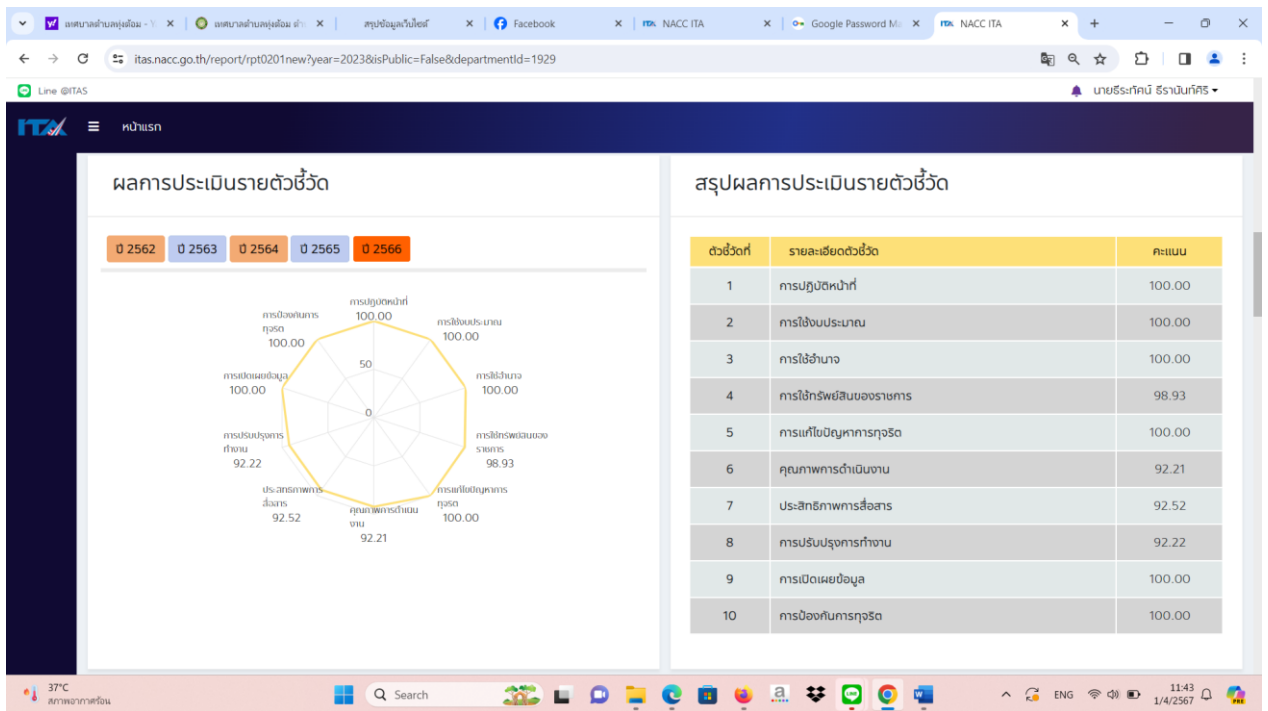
เทศบาลตำบลหนุ่งต้อม - Y × เทศบาลตำบลหนุ่งต้อม อำเ × สรุปข้อมูลเว็บไซต์ × Facebook × NACC ITA × Google Password Ma × NACC ITA × +

itas.nacc.go.th/report/rpt0201new?year=2023&isPublic=False&departmentId=1929

Line @ITAS

นายธีระทัศน์ ธีรานันท์ศิริ

ITA หน้าแรก

ผลการประเมินรายตัวชี้วัด

ปี 2562 ปี 2563 ปี 2564 ปี 2565 ปี 2566

การปฏิบัติหน้าที่ 100.00
การใช้งบประมาณ 100.00
การใช้อำนาจ 100.00
การใช้ทรัพย์สินของราชการ 98.93
การแก้ไขปัญหาการทุจริต 100.00
คุณภาพการดำเนินงาน 92.21
ประสิทธิภาพการสื่อสาร 92.52
การปรับปรุงการทำงาน 92.22
การเปิดเผยข้อมูล 100.00
การป้องกันการทุจริต 100.00
50
0

สรุปผลการประเมินรายตัวชี้วัด

| ตัวชี้วัดที่ | รายละเอียดตัวชี้วัด | คะแนน |
|---|---|---|
| 1 | การปฏิบัติหน้าที่ | 100.00 |
| 2 | การใช้งบประมาณ | 100.00 |
| 3 | การใช้อำนาจ | 100.00 |
| 4 | การใช้ทรัพย์สินของราชการ | 98.93 |
| 5 | การแก้ไขปัญหาการทุจริต | 100.00 |
| 6 | คุณภาพการดำเนินงาน | 92.21 |
| 7 | ประสิทธิภาพการสื่อสาร | 92.52 |
| 8 | การปรับปรุงการทำงาน | 92.22 |
| 9 | การเปิดเผยข้อมูล | 100.00 |
| 10 | การป้องกันการทุจริต | 100.00 |

37°C สภาพอากาศร้อน Search ENG 11:43 1/4/2567